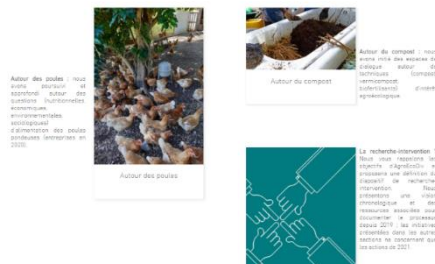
Autour des poules : nous avons poursuivi et approfondi autour des questions (nutritionnelles, économiques, environnementales, sociologiques) d'alimentation des poules pondeuses (entreprise en 2020).

Autour des poules

Autour du compost

Autour du compost : nous avons initié des espaces de dialogue autour des techniques (compost, vermicompost, bokashi(sans)) d'intérêt agroécologique.

La recherche-intervention : Nous vous rappelons les objectifs d'AgroEcoDiv et proposons une définition de l'approche de recherche-intervention. Nous présentons une vision chronologique et des ressources associées pour documenter le processus depuis 2019 ; les initiatives présentées dans les autres sections ne concernent que les actions de 2021.